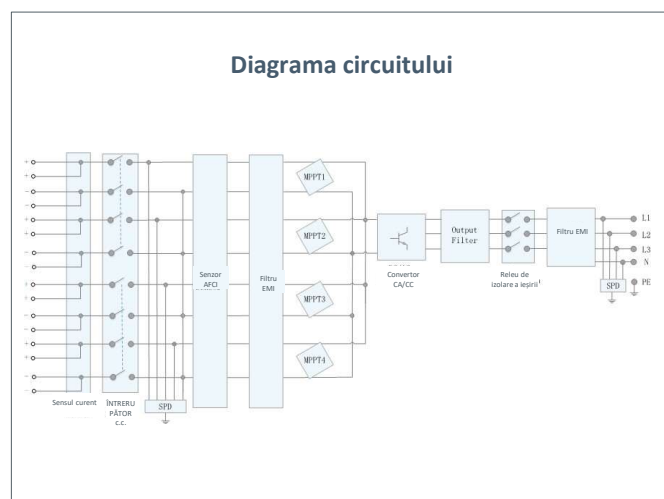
Diagrama circuitului

Sensul curent

ÎNTRERUPĂTOR c.c.

SPD

Senzor AFCI

Filtru EMI

MPPT1

MPPT2

MPPT3

MPPT4

Convertor CA/CC

Output Filter

Releu de izolare a ieşirii

Filtru EMI

SPD

L1

L2

L3

N

PE